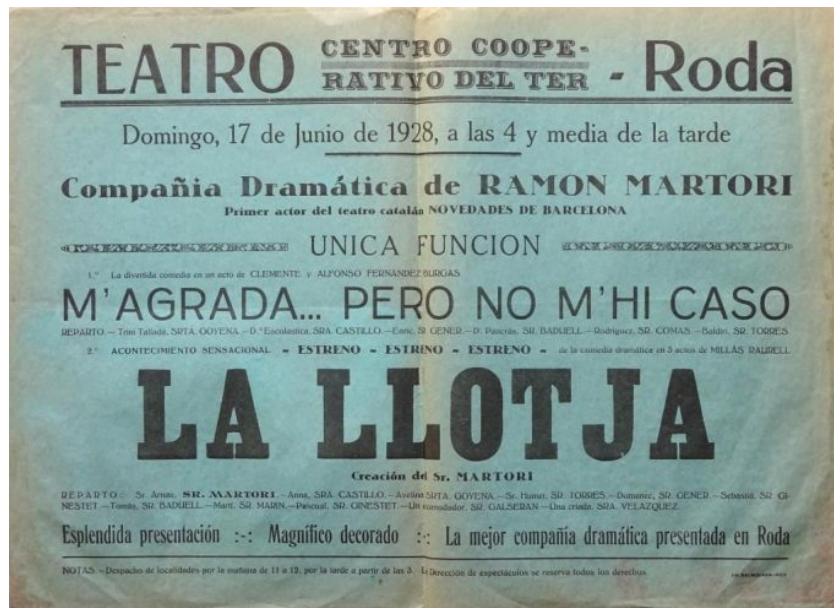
TEATRO CENTRO COOPERATIVO DEL TER - Roda

Domingo, 17 de Junio de 1928, a las 4 y media de la tarde

Compañía Dramática de RAMON MARTORI

Primer actor del teatro catalán NOVEDADES DE BARCELONA

UNICA FUNCION

1.º La divertida comedia en un acto de CLEMENTE y ALFONSO FERNANDEZ BURGAS

M'AGRADA... PERO NO M'HI CASO

REPARTO. – Tom Talladà, SRTA. GOYENA. – D.ª Escolastica, SRA. CASTILLO. – Enric, SR. GENER. – D. Pancràs, SR. BADUELL. – Rodriguez, SR. COMAS. – Baldiri, SR. TORRES

2.º ACONTECIMIENTO SENSACIONAL - ESTRENO - ESTRENO - ESTRENO - de la comedia dramática en 3 actos de MILLÀS RAURELL

LA LLOTJA

Creación del Sr. MARTORI

REPARTO: Sr. Armau, SR. MARTORI. – Anna, SRA. CASTILLO. – Avelina SRTA. GOYENA. – Sr. Humet, SR. TORRES. – Domenec, SR. GENER. – Sebastià, SR. GINESTET. – Tomàs, SR. BADUELL. – Martí, SR. MARIN. – Pascual, SR. GINESTET. – Un comedador, SR. GALSERAN. – Una criada, SRA. VELAZQUEZ.

Esplendida presentación :-: Magnífico decorado :-: La mejor compañía dramática presentada en Roda

NOTAS. – Despacho de localidades por la mañana de 11 a 12, por la tarde a partir de las 3. La Dirección de espectáculos se reserva todos los derechos.

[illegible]